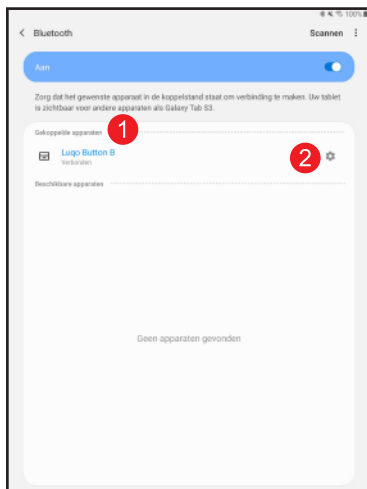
100%

Bluetooth

Scannen

Aan

Zorg dat het gewenste apparaat in de koppelstand staat om verbinding te maken. Uw tablet is zichtbaar voor andere apparaten als Galaxy Tab S3.

Gekoppelde apparaten

1

Luqo Button B
Verbonden

2

Beschikbare apparaten

Geen apparaten gevonden